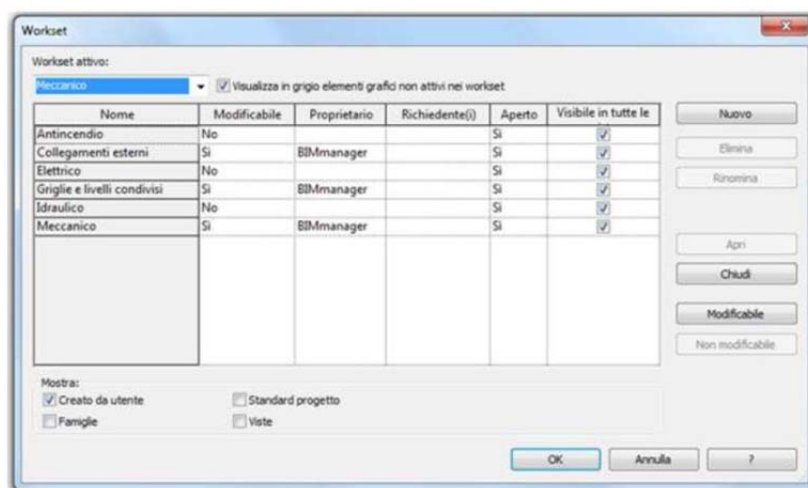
Workset

Workset attivo:

Meccanico

Visualizza in grigio elementi grafici non attivi nei workset

| Nome | Modificabile | Proprietario | Richiedente(i) | Aperto | Visibile in tutte le |
|---|---|---|---|---|---|
| Antincendio | No | | | Sì | ☑ |
| Collegamenti esterni | Sì | BIMmanager | | Sì | ☑ |
| Elettrico | No | | | Sì | ☑ |
| Griglie e livelli condivisi | Sì | BIMmanager | | Sì | ☑ |
| Idraulico | No | | | Sì | ☑ |
| Meccanico | Sì | BIMmanager | | Sì | ☑ |

Nuovo

Elimina

Rinomina

Apri

Chiudi

Modificabile

Non modificabile

Mostra:

Creato da utente

Famiglie

Standard progetto

Viste

OK

Annulla

?